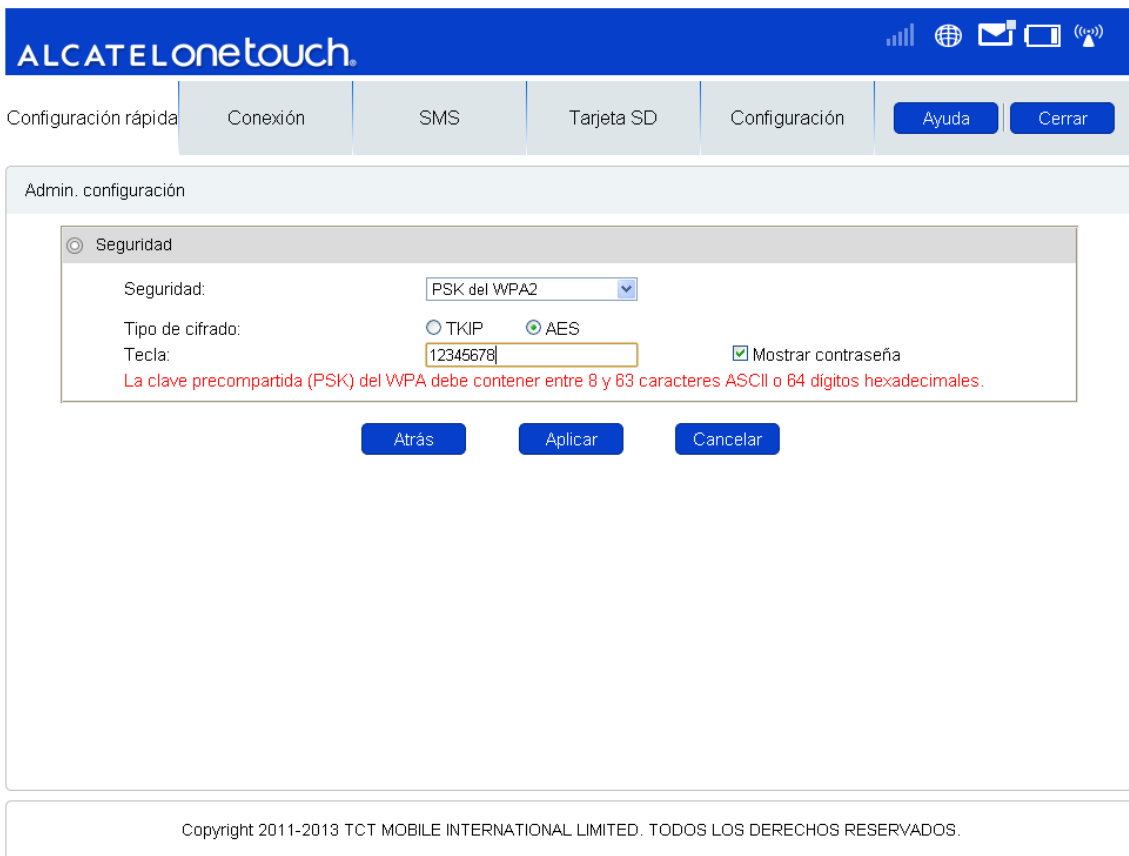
ALCATELonetouch.

Configuración rápida
Conexión
SMS
Tarjeta SD
Configuración
Ayuda
Cerrar

Admin. configuración

Seguridad

Seguridad: PSK del WPA2

Tipo de cifrado: TKIP AES
Tecla: 12345678
Mostrar contraseña

La clave precompartida (PSK) del WPA debe contener entre 8 y 63 caracteres ASCII o 64 dígitos hexadecimales.

Atrás
Aplicar
Cancelar

Copyright 2011-2013 TCT MOBILE INTERNATIONAL LIMITED. TODOS LOS DERECHOS RESERVADOS.